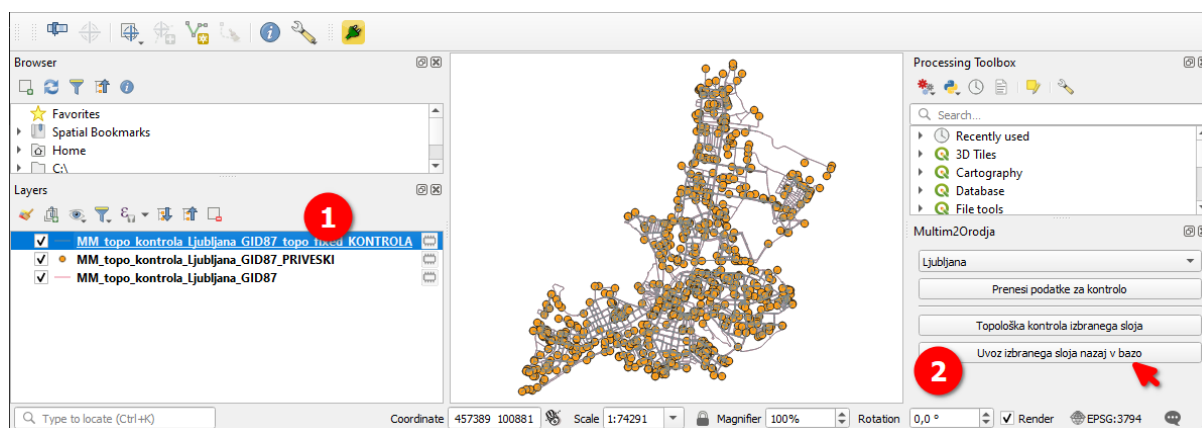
Browser

Favorites
Spatial Bookmarks
Home
C:\

Layers

1

MM_topo_kontrola_Ljubljana_GID87_topo_fixed_KONTROLA
MM_topo_kontrola_Ljubljana_GID87_PRIVESKI
MM_topo_kontrola_Ljubljana_GID87

Processing Toolbox

Search...
Recently used
3D Tiles
Cartography
Database
File tools

Multim2Orodja

Ljubljana
Prenesi podatke za kontrolo
Topološka kontrola izbranega sloja
Uvoz izbranega sloja nazaj v bazo

2

Type to locate (Ctrl+K)
Coordinate 457389 100881
Scale 1:74291
Magnifier 100%
Rotation 0,0 °
Render
EPSG:3794